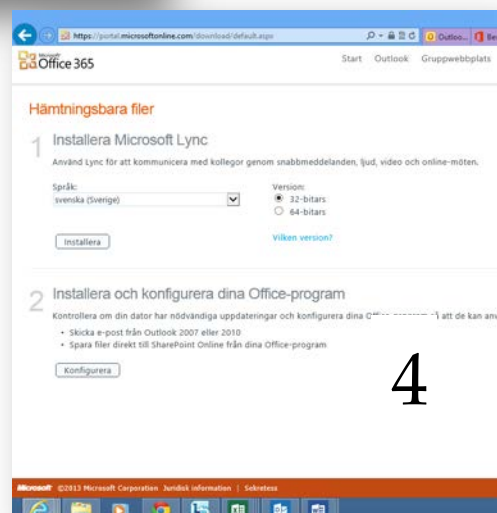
https://portal.microsoftonline.com/download/default.aspx

Outloo... Be

Microsoft Office 365

Start Outlook Gruppwebbplats

Hämtningsbara filer

1 Installera Microsoft Lync

Använd Lync för att kommunicera med kollegor genom snabbmeddelanden, ljud, video och online-möten.

Språk:
svenska (Sverige)

Version:
32-bitars
64-bitars

Installera

Vilken version?

2 Installera och konfigurera dina Office-program

Kontrollera om din dator har nödvändiga uppdateringar och konfigurera dina O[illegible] att de kan anv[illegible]

• Skicka e-post från Outlook 2007 eller 2010
• Spara filer direkt till SharePoint Online från dina Office-program

Konfigurera

4

Microsoft ©2013 Microsoft Corporation Juridisk information | Sekretess